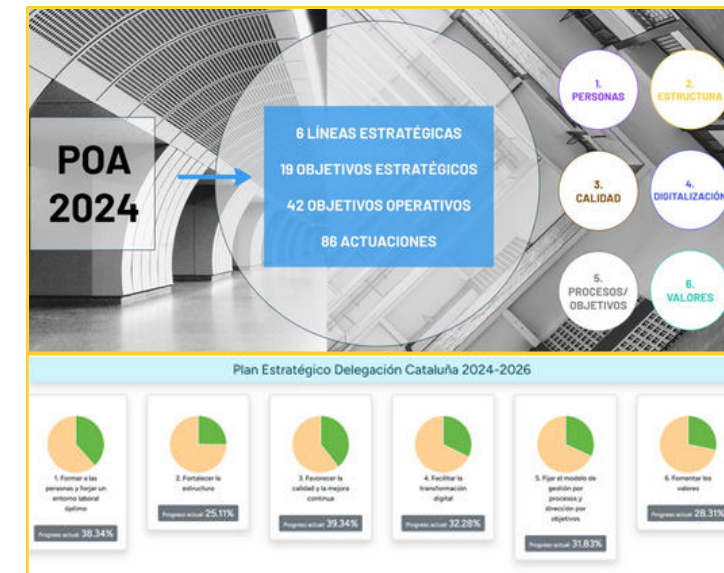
POA 2024

6 LÍNEAS ESTRATÉGICAS
19 OBJETIVOS ESTRATÉGICOS
42 OBJETIVOS OPERATIVOS
86 ACTUACIONES

1. PERSONAS

2. ESTRUCTURA

3. CALIDAD

4. DIGITALIZACIÓN

5. PROCESOS/ OBJETIVOS

6. VALORES

Plan Estratégico Delegación Cataluña 2024-2026

1. Formar a las personas y forjar un entorno laboral óptimo
Progreso actual 38.34%

2. Fortalecer la estructura
Progreso actual 25.11%

3. Favorecer la calidad y la mejora continua
Progreso actual 39.34%

4. Facilitar la transformación digital
Progreso actual 32.28%

5. Fijar el modelo de gestión por procesos y dirección por objetivos
Progreso actual 31.83%

6. Fomentar los valores
Progreso actual 28.31%